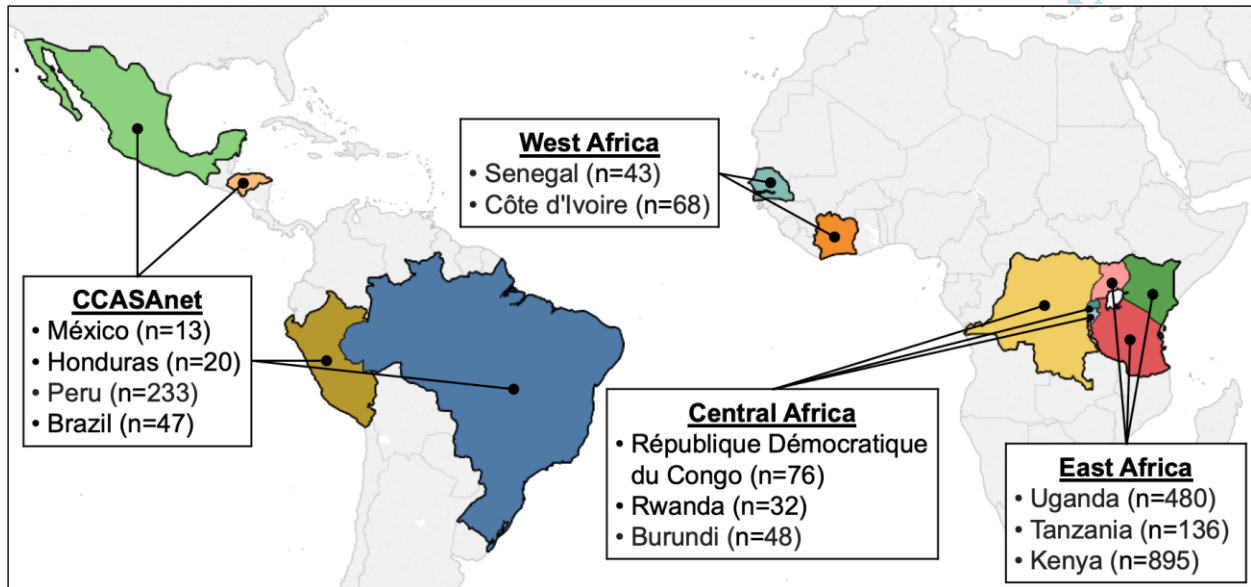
West Africa
• Senegal (n=43)
• Côte d'Ivoire (n=68)

CCASAnet
• México (n=13)
• Honduras (n=20)
• Peru (n=233)
• Brazil (n=47)

Central Africa
• République Démocratique du Congo (n=76)
• Rwanda (n=32)
• Burundi (n=48)

East Africa
• Uganda (n=480)
• Tanzania (n=136)
• Kenya (n=895)